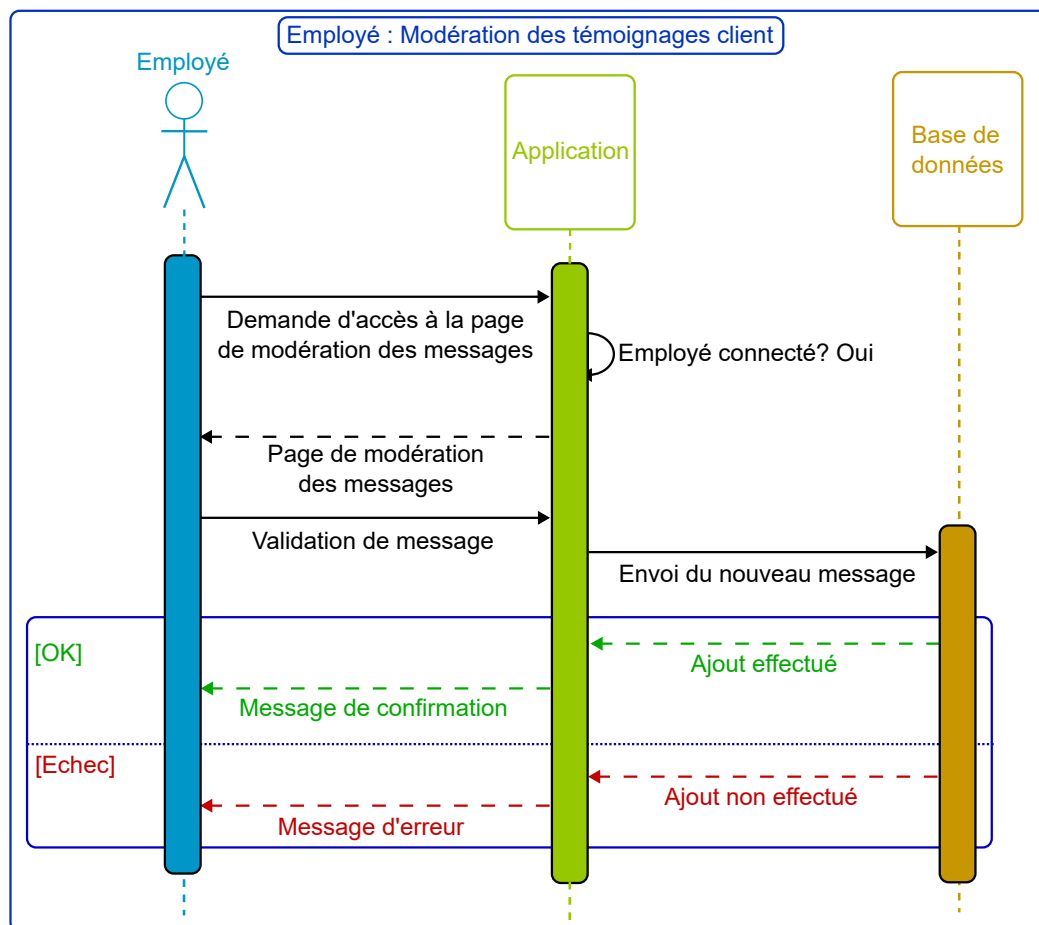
Employé : Modération des témoignages client

Employé

Application

Base de données

Demande d'accès à la page de modération des messages

Employé connecté? Oui

Page de modération des messages

Validation de message

Envoi du nouveau message

[OK]

Ajout effectué

Message de confirmation

[Echec]

Ajout non effectué

Message d'erreur